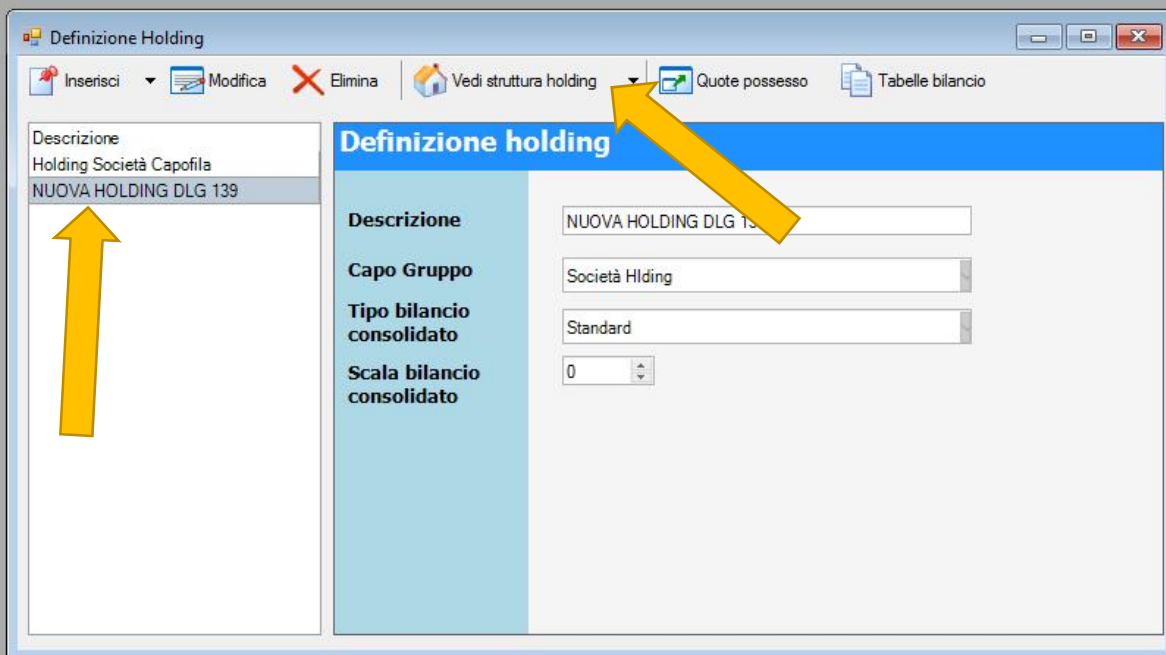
Definizione Holding

Inserisci Modifica Elimina Vedi struttura holding Quote possesso Tabelle bilancio

Descrizione
Holding Società Capofila
NUOVA HOLDING DLG 139

Definizione holding

Descrizione NUOVA HOLDING DLG 139

Capo Gruppo Società HIding

Tipo bilancio consolidato Standard

Scala bilancio consolidato 0